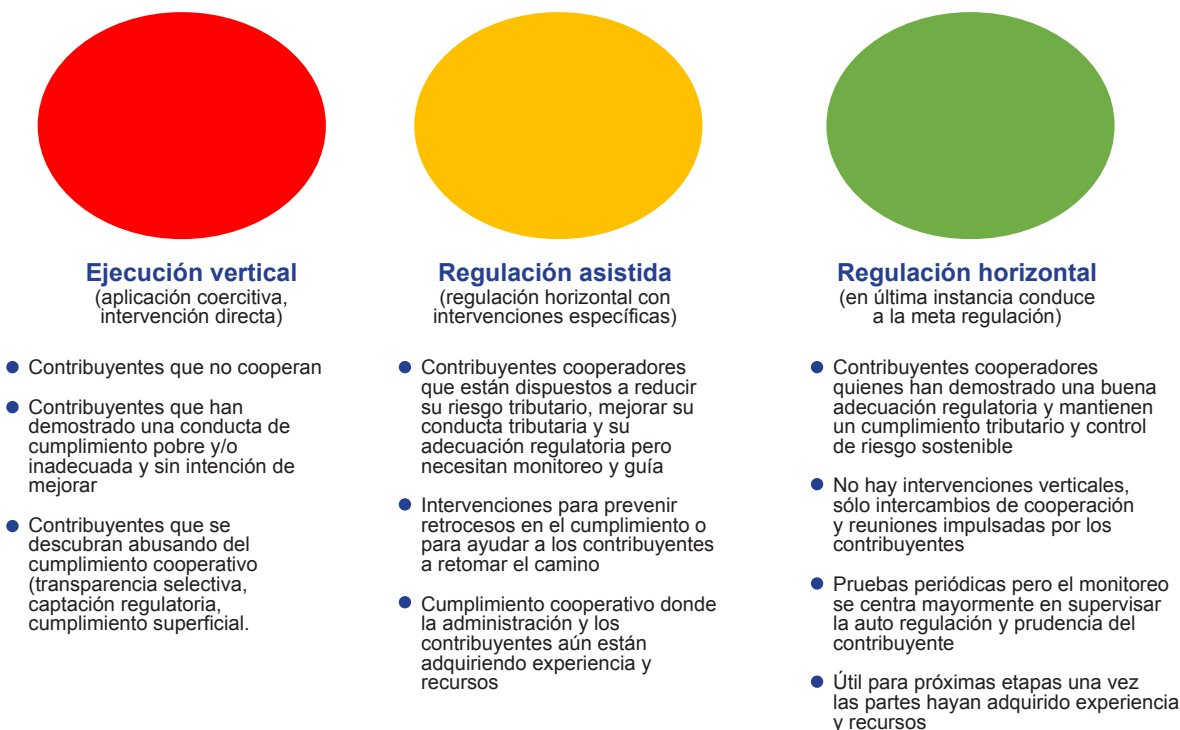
Ejecución vertical
(aplicación coercitiva, intervención directa)

- Contribuyentes que no cooperan
- Contribuyentes que han demostrado una conducta de cumplimiento pobre y/o inadecuada y sin intención de mejorar
- Contribuyentes que se descubran abusando del cumplimiento cooperativo (transparencia selectiva, captación regulatoria, cumplimiento superficial.

Regulación asistida
(regulación horizontal con intervenciones específicas)

- Contribuyentes cooperadores que están dispuestos a reducir su riesgo tributario, mejorar su conducta tributaria y su adecuación regulatoria pero necesitan monitoreo y guía
- Intervenciones para prevenir retrocesos en el cumplimiento o para ayudar a los contribuyentes a retomar el camino
- Cumplimiento cooperativo donde la administración y los contribuyentes aún están adquiriendo experiencia y recursos

Regulación horizontal
(en última instancia conduce a la meta regulación)

- Contribuyentes cooperadores quienes han demostrado una buena adecuación regulatoria y mantienen un cumplimiento tributario y control de riesgo sostenible
- No hay intervenciones verticales, sólo intercambios de cooperación y reuniones impulsadas por los contribuyentes
- Pruebas periódicas pero el monitoreo se centra mayormente en supervisar la auto regulación y prudencia del contribuyente
- Útil para próximas etapas una vez las partes hayan adquirido experiencia y recursos